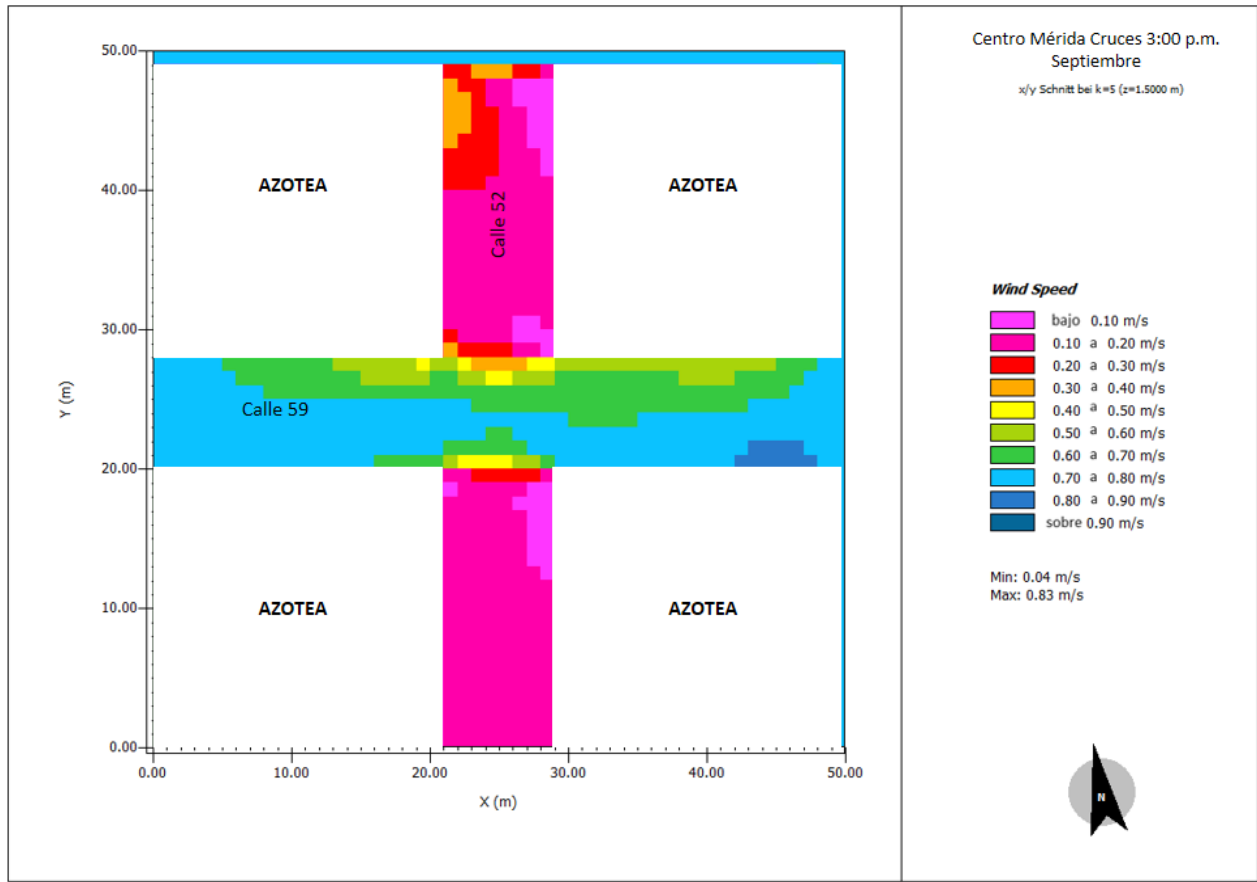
50.00
40.00
30.00
20.00
10.00
0.00
Y (m)
AZOTEA
AZOTEA
Calle 52
Calle 59
AZOTEA
AZOTEA
0.00
10.00
20.00
30.00
40.00
50.00
X (m)

Centro Mérida Cruces 3:00 p.m.
Septiembre
x/y Schnitt bei k=5 (z=1.5000 m)

Wind Speed
bajo 0.10 m/s
0.10 a 0.20 m/s
0.20 a 0.30 m/s
0.30 a 0.40 m/s
0.40 a 0.50 m/s
0.50 a 0.60 m/s
0.60 a 0.70 m/s
0.70 a 0.80 m/s
0.80 a 0.90 m/s
sobre 0.90 m/s

Min: 0.04 m/s
Max: 0.83 m/s

N